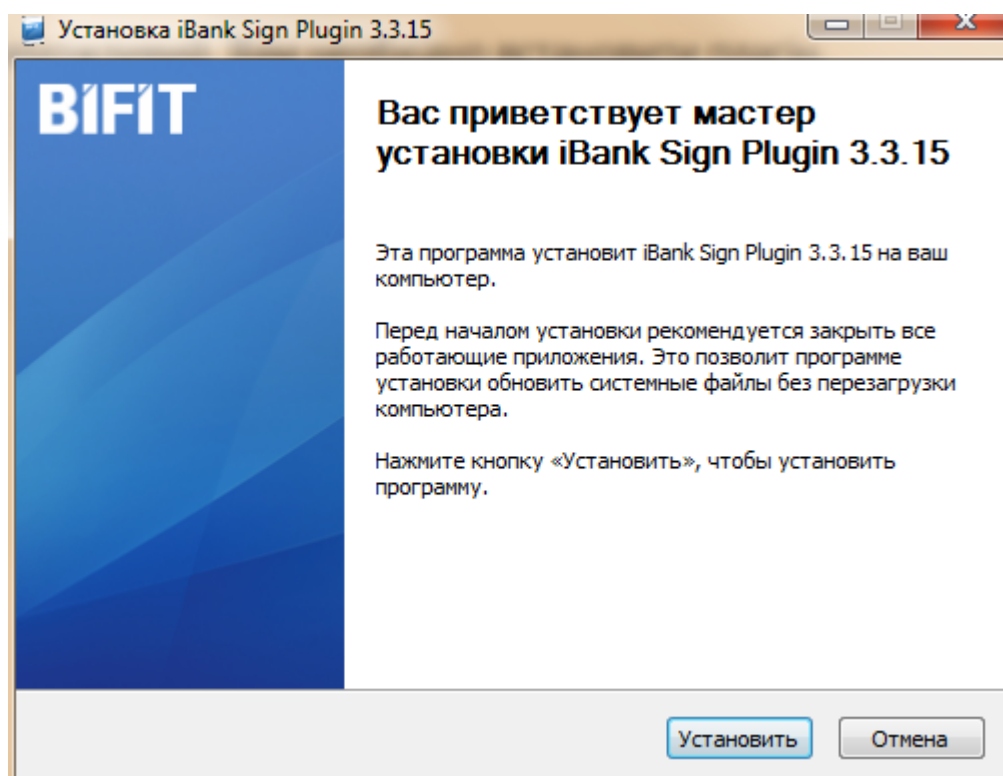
Установка iBank Sign Plugin 3.3.15

BIFIT

Вас приветствует мастер установки iBank Sign Plugin 3.3.15

Эта программа установит iBank Sign Plugin 3.3.15 на ваш компьютер.

Перед началом установки рекомендуется закрыть все работающие приложения. Это позволит программе установки обновить системные файлы без перезагрузки компьютера.

Нажмите кнопку «Установить», чтобы установить программу.

Установить

Отмена